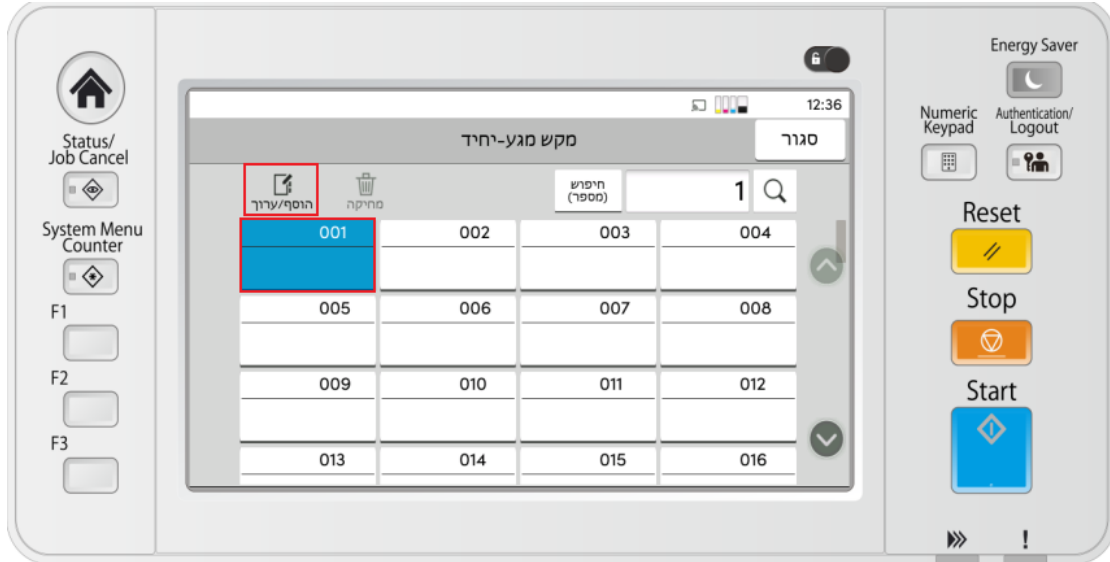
Status/
Job Cancel

System Menu
Counter

F1

F2

F3

12:36

מקש מגע-יחיד

סגור

הוסף/ערוך

מחיקה

חיפוש
(מספר)

1

| 001 | 002 | 003 | 004 |
|---|---|---|---|
| 005 | 006 | 007 | 008 |
| 009 | 010 | 011 | 012 |
| 013 | 014 | 015 | 016 |

Energy Saver

Numeric
Keypad

Authentication/
Logout

Reset

Stop

Start

!